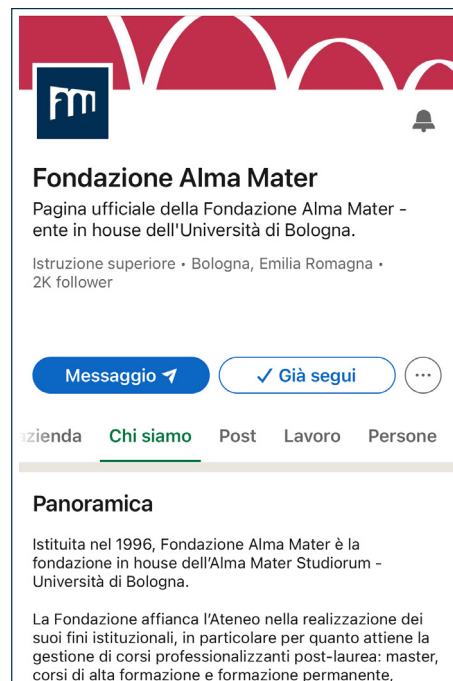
fm

Fondazione Alma Mater

Pagina ufficiale della Fondazione Alma Mater - ente in house dell'Università di Bologna.

Istruzione superiore • Bologna, Emilia Romagna • 2K follower

Messaggio

✓ Già segui

···

zienda Chi siamo Post Lavoro Persone

Panoramica

Istituita nel 1996, Fondazione Alma Mater è la fondazione in house dell'Alma Mater Studiorum - Università di Bologna.

La Fondazione affianca l'Ateneo nella realizzazione dei suoi fini istituzionali, in particolare per quanto attiene la gestione di corsi professionalizzanti post-laurea: master, corsi di alta formazione e formazione permanente, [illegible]